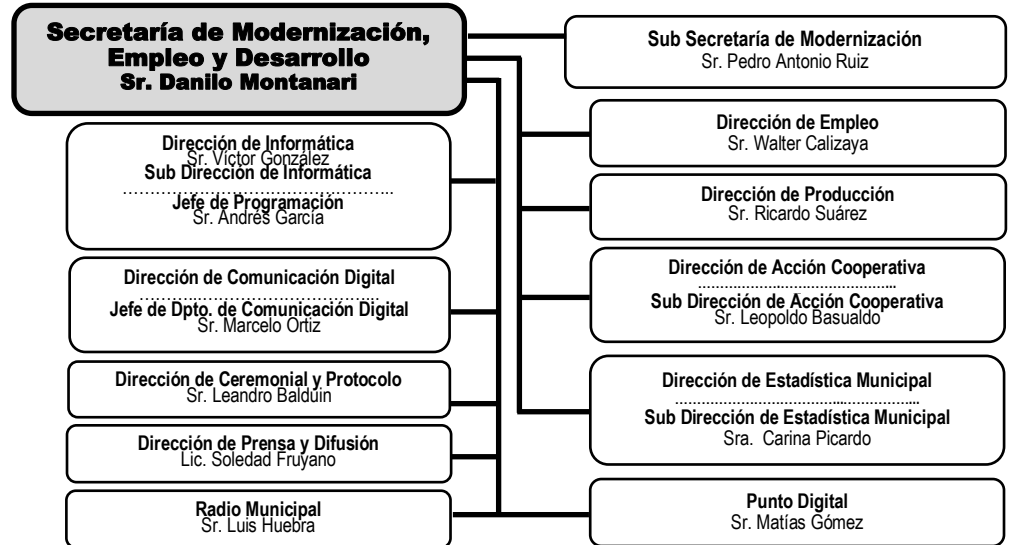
Secretaría de Modernización, Empleo y Desarrollo
Sr. Danilo Montanari

Sub Secretaría de Modernización
Sr. Pedro Antonio Ruiz

Dirección de Informática
Sr. Víctor González
Sub Dirección de Informática
Jefe de Programación
Sr. Andrés García

Dirección de Comunicación Digital
Jefe de Dpto. de Comunicación Digital
Sr. Marcelo Ortiz

Dirección de Ceremonial y Protocolo
Sr. Leandro Balduin

Dirección de Prensa y Difusión
Lic. Soledad Fruyano

Radio Municipal
Sr. Luis Huebra

Dirección de Empleo
Sr. Walter Calizaya

Dirección de Producción
Sr. Ricardo Suárez

Dirección de Acción Cooperativa
Sub Dirección de Acción Cooperativa
Sr. Leopoldo Basualdo

Dirección de Estadística Municipal
Sub Dirección de Estadística Municipal
Sra. Carina Picardo

Punto Digital
Sr. Matías Gómez